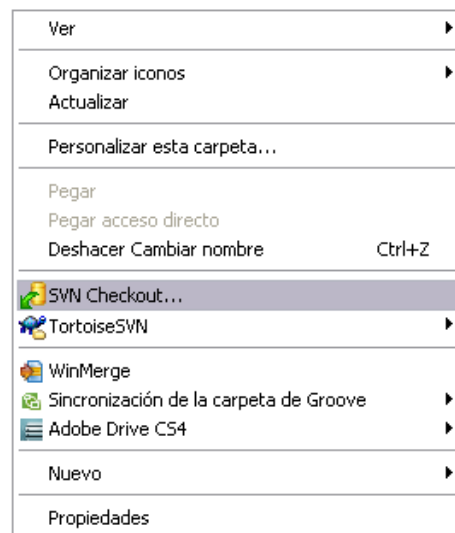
Ver

Organizar iconos
Actualizar

Personalizar esta carpeta...

Pegar
Pegar acceso directo
Deshacer Cambiar nombre Ctrl+Z

SVN Checkout...
TortoiseSVN

WinMerge
Sincronización de la carpeta de Groove
Adobe Drive CS4

Nuevo

Propiedades